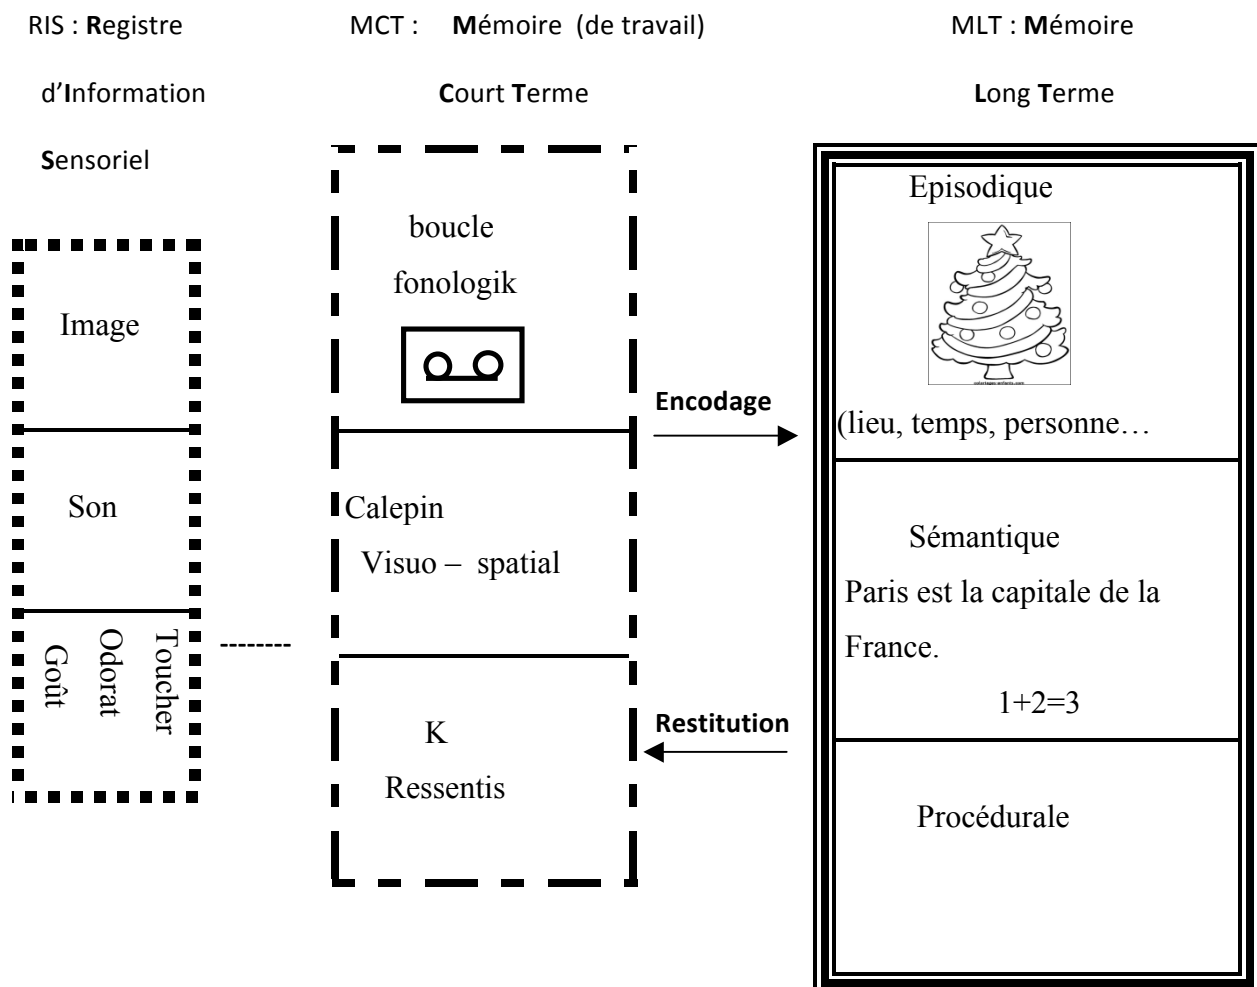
RIS : Registre d'Information Sensoriel

Image

Son

Toucher
Odorat
Goût

--------

MCT : Mémoire (de travail) Court Terme

boucle fonologik

Calepin Visuo – spatial

K
Ressentis

Encodage

Restitution

MLT : Mémoire Long Terme

Episodique

coloriages-enfants.com

(lieu, temps, personne…

Sémantique
Paris est la capitale de la France.
1+2=3

Procédurale